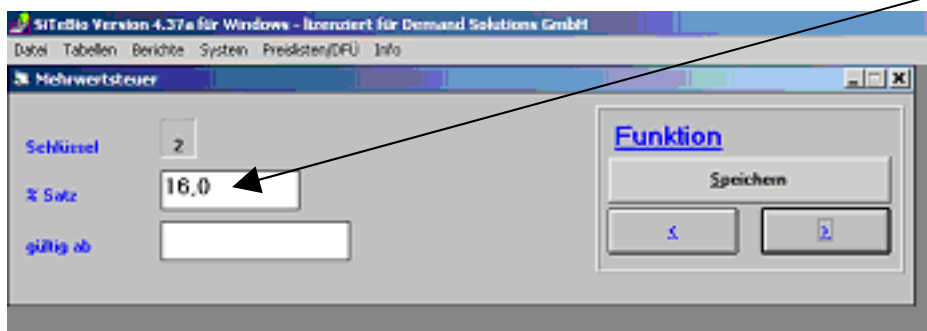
SITeBio Version 4.37a für Windows - lizenziert für Demand Solutions GmbH

Datei Tabellen Berichte System Preislisten/DFÜ Info

Mehrwertsteuer

Schlüssel 2

% Satz 16,0

gültig ab

Funktion

Speichern

<

>